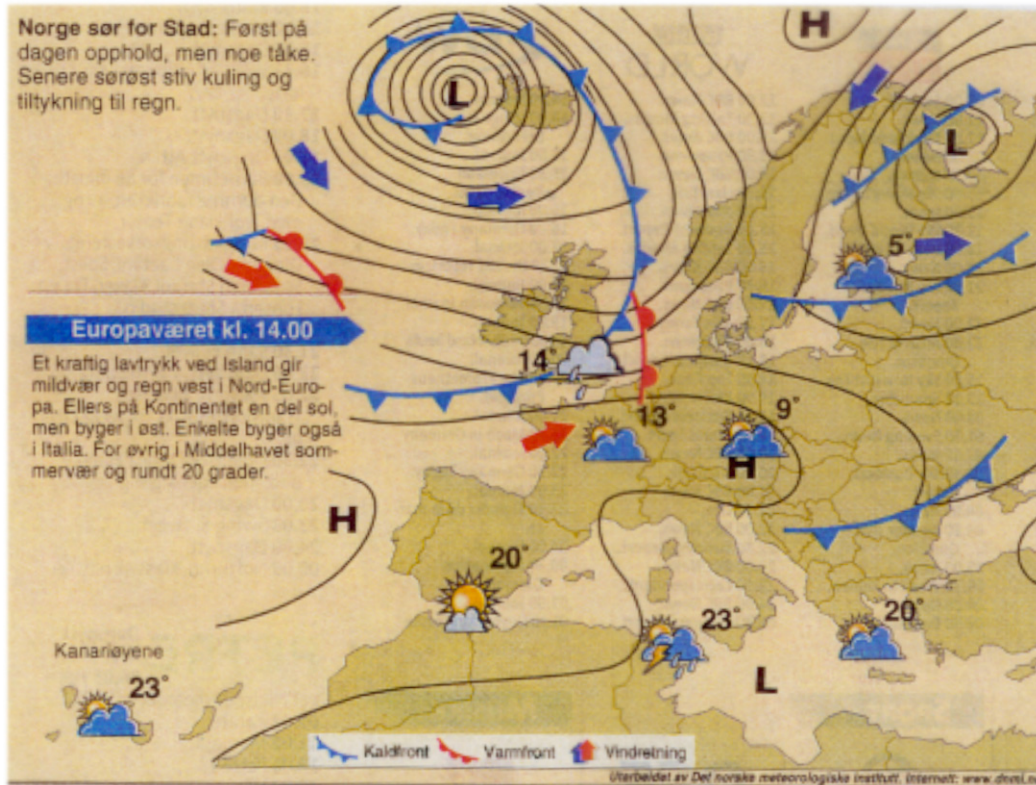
**Norge sør for Stad:** Først på dagen opphold, men noe tåke. Senere sørøst stiv kuling og tiltykning til regn.

H

L

L

5°

Europaværet kl. 14.00

Et kraftig lavtrykk ved Island gir mildvær og regn vest i Nord-Europa. Ellers på Kontinentet en del sol, men byger i øst. Enkelte byger også i Italia. For øvrig i Middelhavet sommervær og rundt 20 grader.

14°

13°

9°

H

H

20°

23°

20°

L

Kanariøyene

23°

Kaldfront Varmfront Vindretning

Utarbeidet av Det norske meteorologiske institutt. Internett: www.dnmi.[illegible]